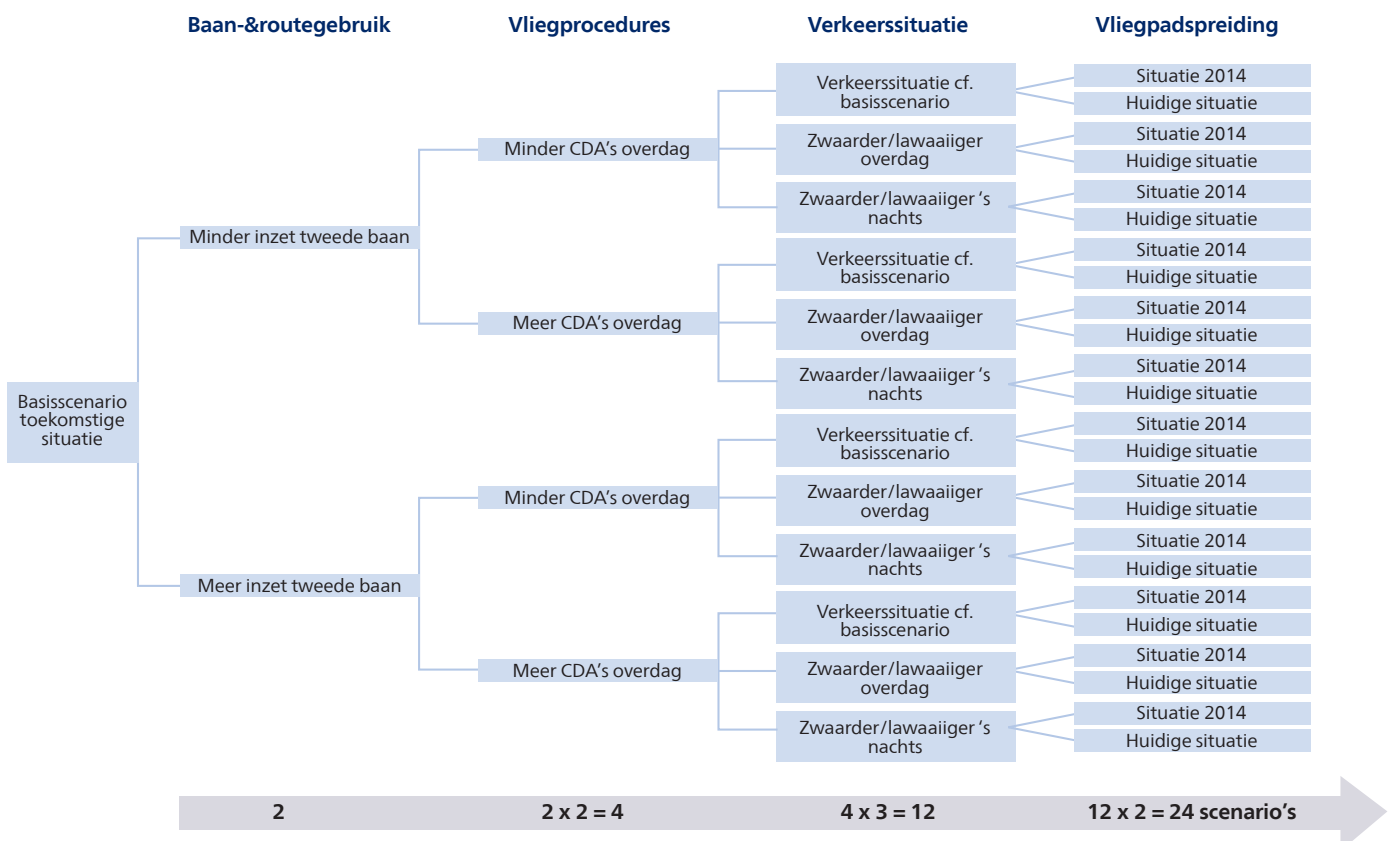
Baan-&routegebruik

Vliegprocedures

Verkeerssituatie

Vliegpadspreiding

Basisscenario toekomstige situatie

Minder inzet tweede baan

Minder CDA's overdag

Verkeerssituatie cf. basisscenario

Situatie 2014

Huidige situatie

Zwaarder/lawaaiiger overdag

Situatie 2014

Huidige situatie

Zwaarder/lawaaiiger 's nachts

Situatie 2014

Huidige situatie

Meer CDA's overdag

Verkeerssituatie cf. basisscenario

Situatie 2014

Huidige situatie

Zwaarder/lawaaiiger overdag

Situatie 2014

Huidige situatie

Zwaarder/lawaaiiger 's nachts

Situatie 2014

Huidige situatie

Meer inzet tweede baan

Minder CDA's overdag

Verkeerssituatie cf. basisscenario

Situatie 2014

Huidige situatie

Zwaarder/lawaaiiger overdag

Situatie 2014

Huidige situatie

Zwaarder/lawaaiiger 's nachts

Situatie 2014

Huidige situatie

Meer CDA's overdag

Verkeerssituatie cf. basisscenario

Situatie 2014

Huidige situatie

Zwaarder/lawaaiiger overdag

Situatie 2014

Huidige situatie

Zwaarder/lawaaiiger 's nachts

Situatie 2014

Huidige situatie

2

2 x 2 = 4

4 x 3 = 12

12 x 2 = 24 scenario's